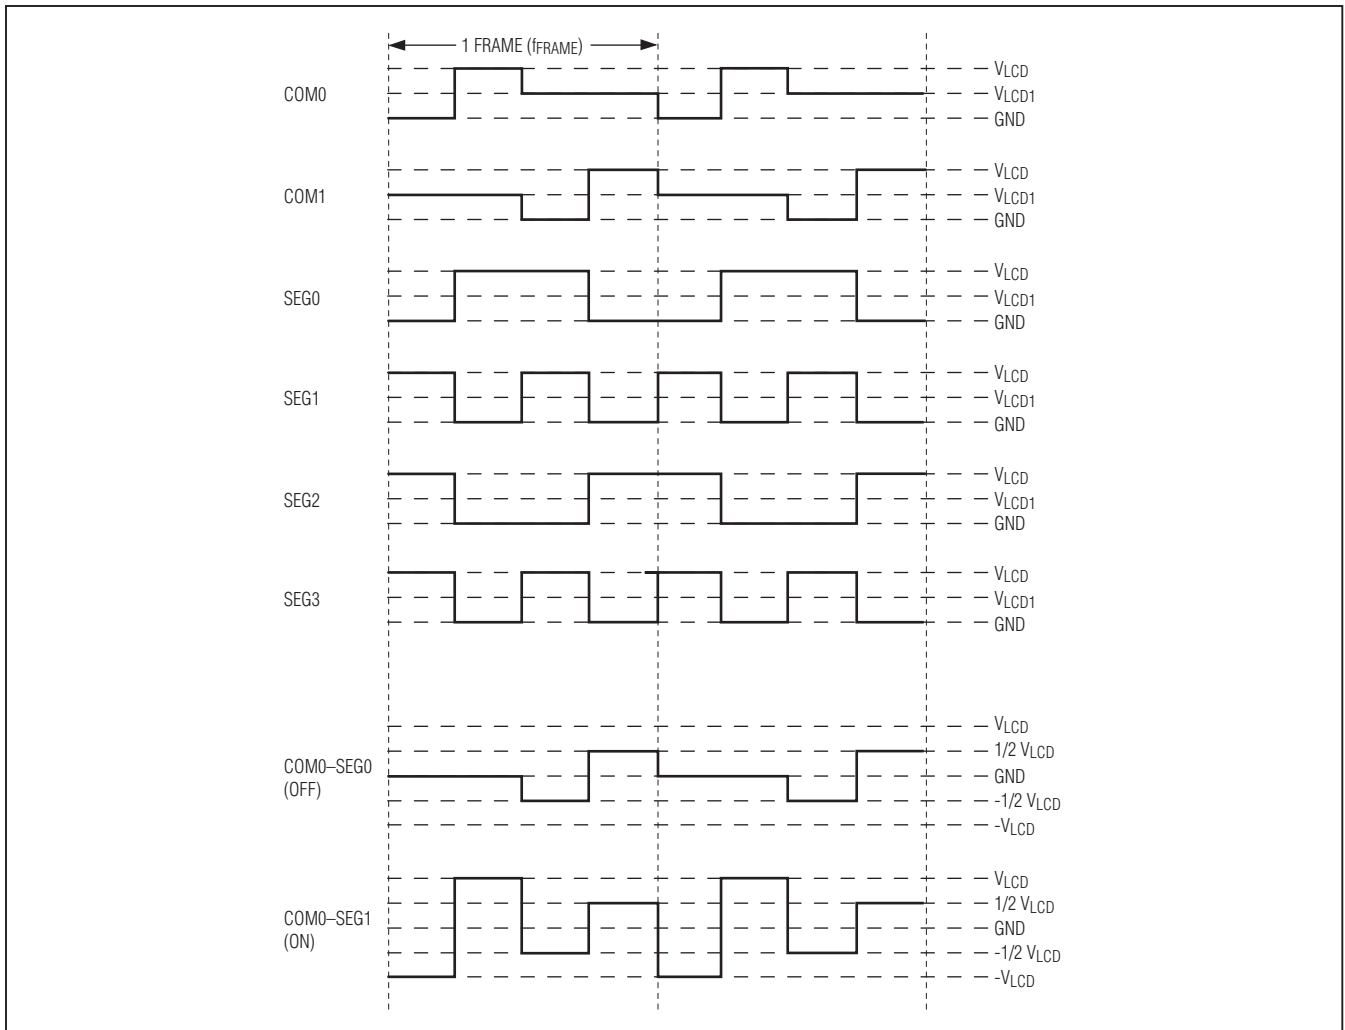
1 FRAME ($f_{FRAME}$)

COM0
$V_{LCD}$
$V_{LCD1}$
GND

COM1
$V_{LCD}$
$V_{LCD1}$
GND

SEG0
$V_{LCD}$
$V_{LCD1}$
GND

SEG1
$V_{LCD}$
$V_{LCD1}$
GND

SEG2
$V_{LCD}$
$V_{LCD1}$
GND

SEG3
$V_{LCD}$
$V_{LCD1}$
GND

COM0–SEG0
(OFF)
$V_{LCD}$
1/2 $V_{LCD}$
GND
-1/2 $V_{LCD}$
-$V_{LCD}$

COM0–SEG1
(ON)
$V_{LCD}$
1/2 $V_{LCD}$
GND
-1/2 $V_{LCD}$
-$V_{LCD}$